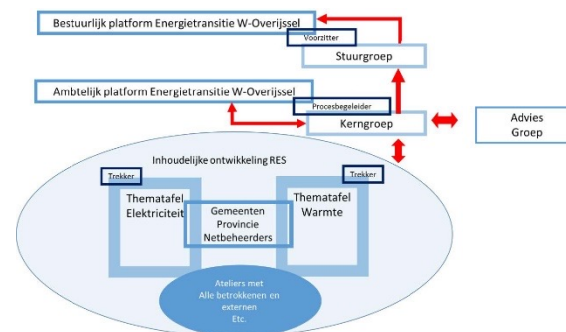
Bestuurlijk platform Energietransitie W-Overijssel

Voorzitter

Stuurgroep

Ambtelijk platform Energietransitie W-Overijssel

Procesbegeleider

Kerngroep

Advies Groep

Inhoudelijke ontwikkeling RES

Trekker

Trekker

Thematafel Elektriciteit

Gemeenten Provincie Netbeheerders

Thematafel Warmte

Ateliers met Alle betrokkenen en externen Etc.